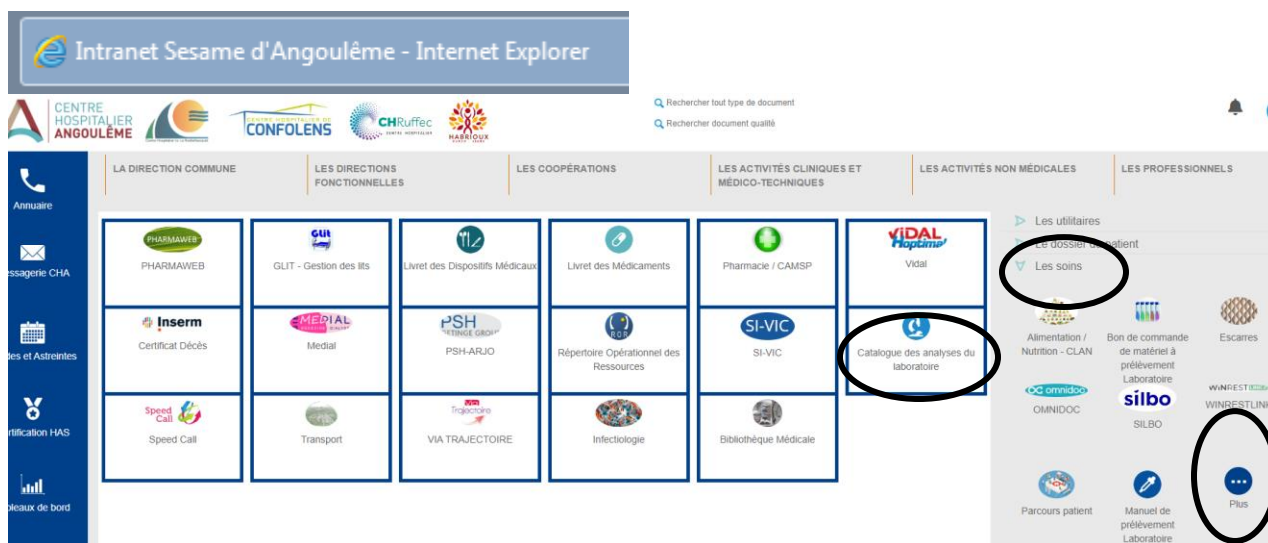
Intranet Sesame d'Angoulême - Internet Explorer

CENTRE HOSPITALIER ANGOULÊME

CENTRE HOSPITALIER DE CONFOLENS

CHRuffec CENTRE HOSPITALIER

HABRIOUX

Rechercher tout type de document

Rechercher document qualité

Annuaire

essagerie CHA

des et Astreintes

rtification HAS

leaux de bord

LA DIRECTION COMMUNE

LES DIRECTIONS FONCTIONNELLES

LES COOPÉRATIONS

LES ACTIVITÉS CLINIQUES ET MÉDICO-TECHNIQUES

LES ACTIVITÉS NON MÉDICALES

LES PROFESSIONNELS

PHARMAWEB
PHARMAWEB

GLIT
GLIT - Gestion des lits

Livret des Dispositifs Médicaux

Livret des Médicaments

Pharmacie / CAMSP

VIDAL Hoptimal
Vidal

Inserm
Certificat Décès

MEDIAL
Medial

PSH ARJO
PSH-ARJO

ROR
Répertoire Opérationnel des Ressources

SI-VIC
SI-VIC

Catalogue des analyses du laboratoire

Speed Call
Speed Call

Transport

Trajectoire
VIA TRAJECTOIRE

Infectiologie

Bibliothèque Médicale

Les utilitaires

Le dossier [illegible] patient

Les soins

Alimentation / Nutrition - CLAN

Bon de commande de matériel à prélèvement Laboratoire

Escarres

omnidoc
OMNIDOC

silbo
SILBO

WINREST
WINRESTLIN

Parcours patient

Manuel de prélèvement Laboratoire

Plus